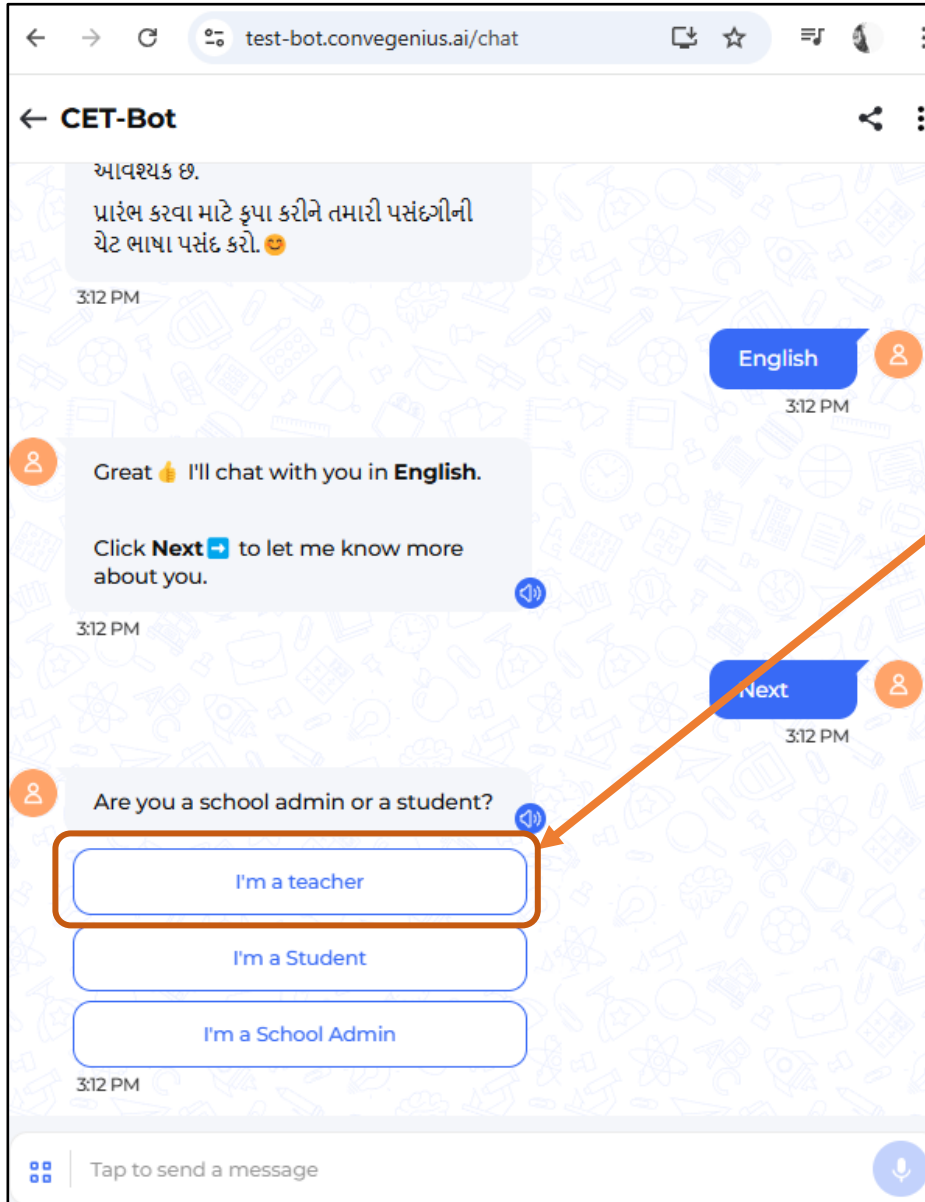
test-bot.convegenius.ai/chat

← CET-Bot

આવશ્યક છે.
પ્રારંભ કરવા માટે કૃપા કરીને તમારી પસંદગીની ચેટ ભાષા પસંદ કરો.😊

3:12 PM

English

3:12 PM

Great 👍 I'll chat with you in **English**.

Click **Next** ➡️ to let me know more about you.

3:12 PM

Next

3:12 PM

Are you a school admin or a student?

I'm a teacher

I'm a Student

I'm a School Admin

3:12 PM

Tap to send a message